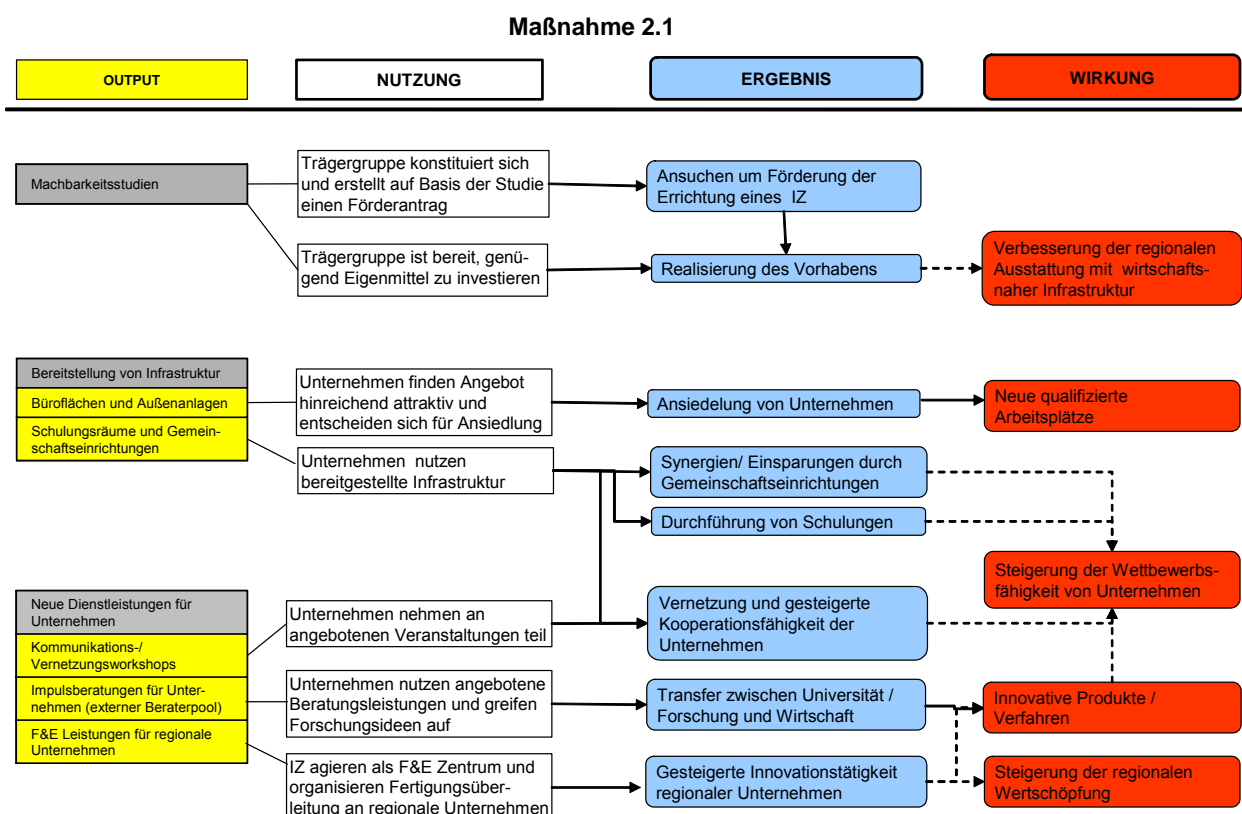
Maßnahme 2.1

OUTPUT

NUTZUNG

ERGEBNIS

WIRKUNG

Machbarkeitsstudien

Trägergruppe konstituiert sich und erstellt auf Basis der Studie einen Förderantrag

Ansuchen um Förderung der Errichtung eines IZ

Trägergruppe ist bereit, genügend Eigenmittel zu investieren

Realisierung des Vorhabens

Verbesserung der regionalen Ausstattung mit wirtschaftsnaher Infrastruktur

Bereitstellung von Infrastruktur

Büroflächen und Außenanlagen

Schulungsräume und Gemeinschaftseinrichtungen

Unternehmen finden Angebot hinreichend attraktiv und entscheiden sich für Ansiedlung

Ansiedelung von Unternehmen

Neue qualifizierte Arbeitsplätze

Unternehmen nutzen bereitgestellte Infrastruktur

Synergien/ Einsparungen durch Gemeinschaftseinrichtungen

Durchführung von Schulungen

Steigerung der Wettbewerbsfähigkeit von Unternehmen

Neue Dienstleistungen für Unternehmen

Kommunikations-/ Vernetzungsworkshops

Impulsberatungen für Unternehmen (externer Beraterpool)

F&E Leistungen für regionale Unternehmen

Unternehmen nehmen an angebotenen Veranstaltungen teil

Vernetzung und gesteigerte Kooperationsfähigkeit der Unternehmen

Unternehmen nutzen angebotene Beratungsleistungen und greifen Forschungsideen auf

Transfer zwischen Universität / Forschung und Wirtschaft

Innovative Produkte / Verfahren

IZ agieren als F&E Zentrum und organisieren Fertigungsüberleitung an regionale Unternehmen

Gesteigerte Innovationstätigkeit regionaler Unternehmen

Steigerung der regionalen Wertschöpfung